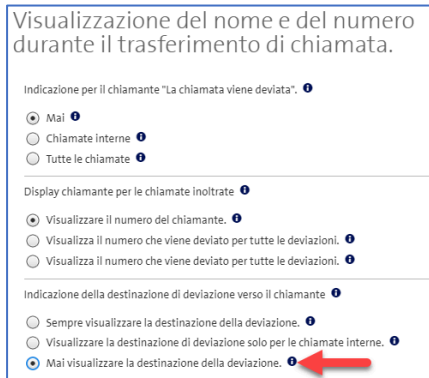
Visualizzazione del nome e del numero durante il trasferimento di chiamata.

Indicazione per il chiamante "La chiamata viene deviata". ❶

Mai ❶

Chiamate interne ❶

Tutte le chiamate ❶

Display chiamante per le chiamate inoltrate ❶

Visualizzare il numero del chiamante. ❶

Visualizza il numero che viene deviato per tutte le deviazioni. ❶

Visualizza il numero che viene deviato per tutte le deviazioni. ❶

Indicazione della destinazione di deviazione verso il chiamante ❶

Sempre visualizzare la destinazione della deviazione. ❶

Visualizzare la destinazione di deviazione solo per le chiamate interne. ❶

Mai visualizzare la destinazione della deviazione. ❶